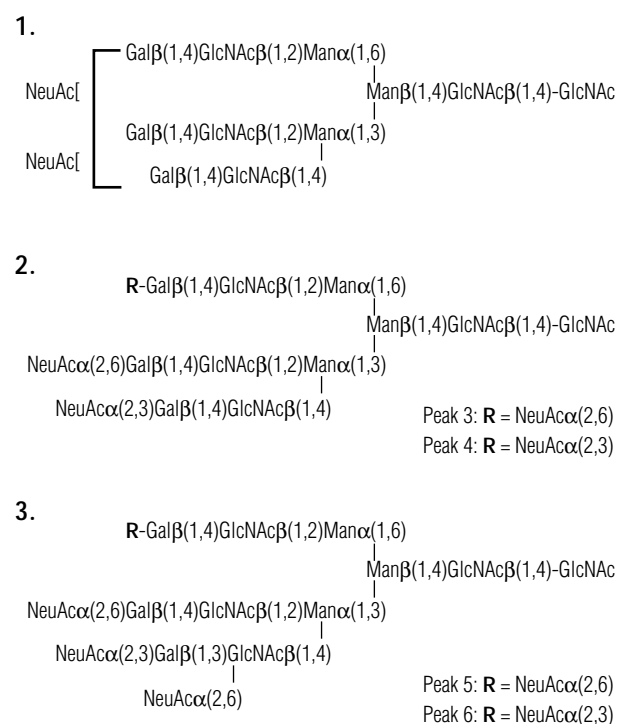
1.

NeuAc[ Galβ(1,4)GlcNAcβ(1,2)Manα(1,6)

Manβ(1,4)GlcNAcβ(1,4)-GlcNAc

Galβ(1,4)GlcNAcβ(1,2)Manα(1,3)

NeuAc[ Galβ(1,4)GlcNAcβ(1,4)

2.

**R**-Galβ(1,4)GlcNAcβ(1,2)Manα(1,6)

Manβ(1,4)GlcNAcβ(1,4)-GlcNAc

NeuAcα(2,6)Galβ(1,4)GlcNAcβ(1,2)Manα(1,3)

NeuAcα(2,3)Galβ(1,4)GlcNAcβ(1,4)

Peak 3: **R** = NeuAcα(2,6)
Peak 4: **R** = NeuAcα(2,3)

3.

**R**-Galβ(1,4)GlcNAcβ(1,2)Manα(1,6)

Manβ(1,4)GlcNAcβ(1,4)-GlcNAc

NeuAcα(2,6)Galβ(1,4)GlcNAcβ(1,2)Manα(1,3)

NeuAcα(2,3)Galβ(1,3)GlcNAcβ(1,4)

NeuAcα(2,6)

Peak 5: **R** = NeuAcα(2,6)
Peak 6: **R** = NeuAcα(2,3)